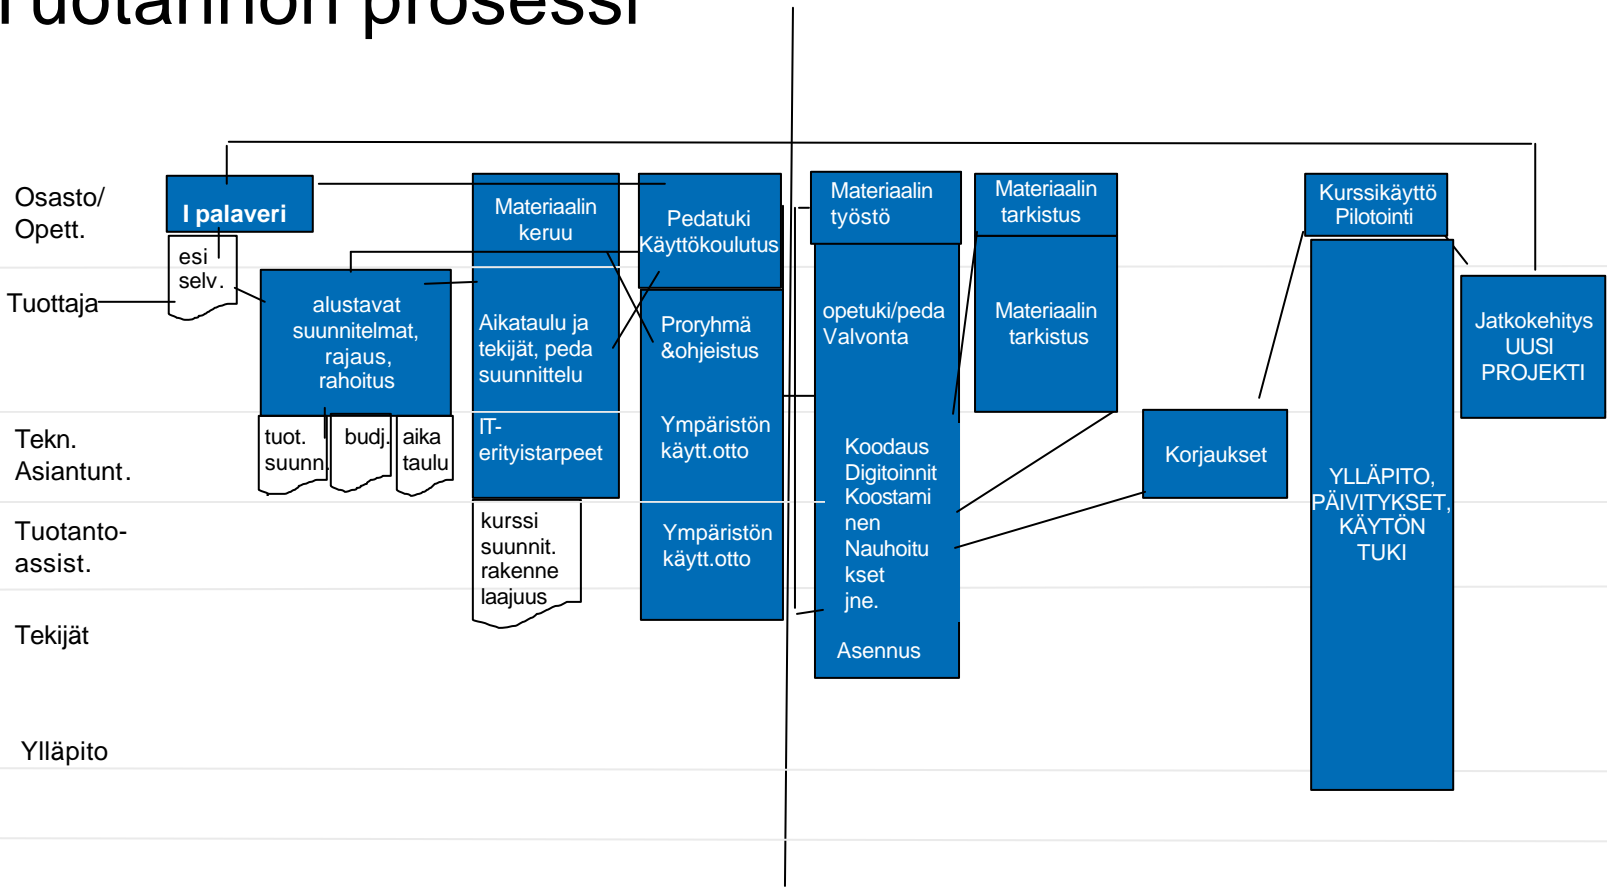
Tuotannon prosessi

Osasto/ Opett.

Tuottaja

Tekn. Asiantunt.

Tuotanto-assist.

Tekijät

Ylläpito

I palaveri

esi selv.

alustavat suunnitelmat, rajaus, rahoitus

tuot. suunn

budj.

aika taulu

Materiaalin keruu

Aikataulu ja tekijät, peda suunnittelu

IT-erityistarpeet

kurssi suunnit. rakenne laajuus

Pedatuki Käyttökoulutus

Proryhmä &ohjeistus

Ympäristön käytt.otto

Ympäristön käytt.otto

Materiaalin työstö

opetuki/peda Valvonta

Koodaus Digitoinnit Koostaminen Nauhoitukset jne.

Asennus

Materiaalin tarkistus

Materiaalin tarkistus

Korjaukset

Kurssikäyttö Pilotointi

YLLÄPITO, PÄIVITYKSET, KÄYTÖN TUKI

Jatkokehitys UUSI PROJEKTI